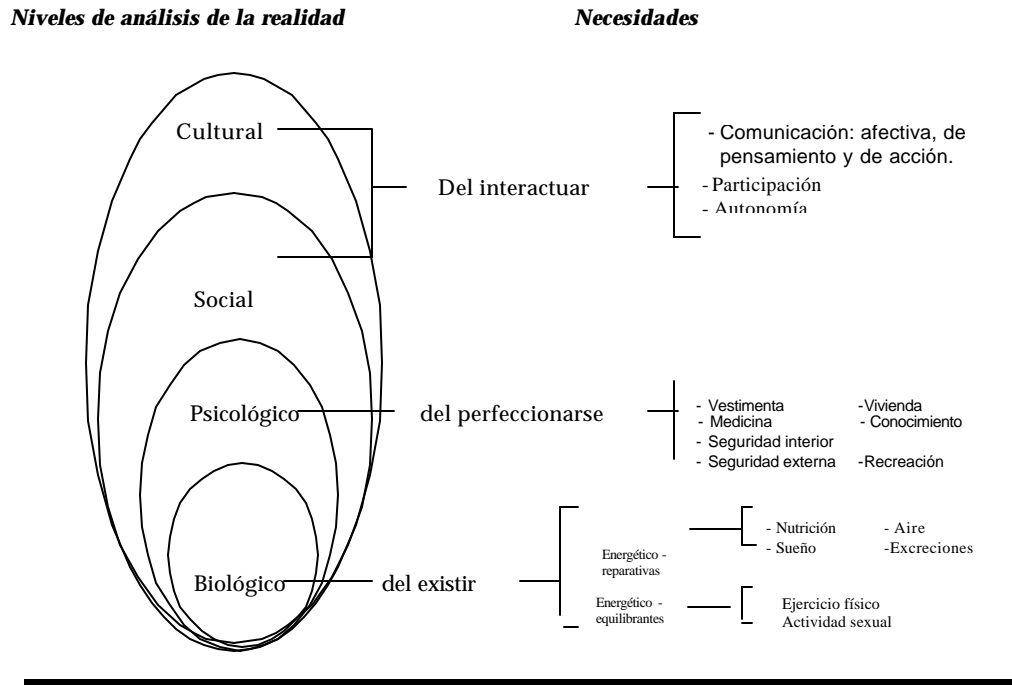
*Niveles de análisis de la realidad* *Necesidades*

Cultural

Social

Psicológico

Biológico

Del interactuar

- Comunicación: afectiva, de pensamiento y de acción.
- Participación
- Autonomía

del perfeccionarse

- Vestimenta -Vivienda
- Medicina - Conocimiento
- Seguridad interior
- Seguridad externa -Recreación

del existir

Energético - reparativas

- Nutrición - Aire
- Sueño -Excreciones

Energético - equilibrantes

Ejercicio físico
Actividad sexual